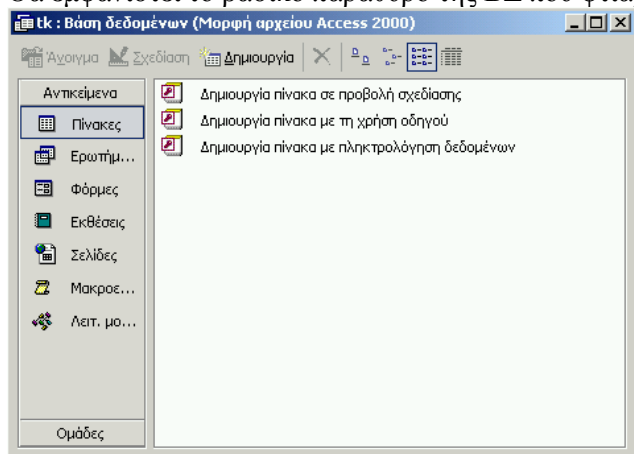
tk : Βάση δεδομένων (Μορφή αρχείου Access 2000)

Άνοιγμα Σχεδίαση Δημιουργία

Αντικείμενα
Πίνακες
Ερωτήμ...
Φόρμες
Εκθέσεις
Σελίδες
Μακροε...
Λειτ. μο...
Ομάδες

Δημιουργία πίνακα σε προβολή σχεδίασης
Δημιουργία πίνακα με τη χρήση οδηγού
Δημιουργία πίνακα με πληκτρολόγηση δεδομένων